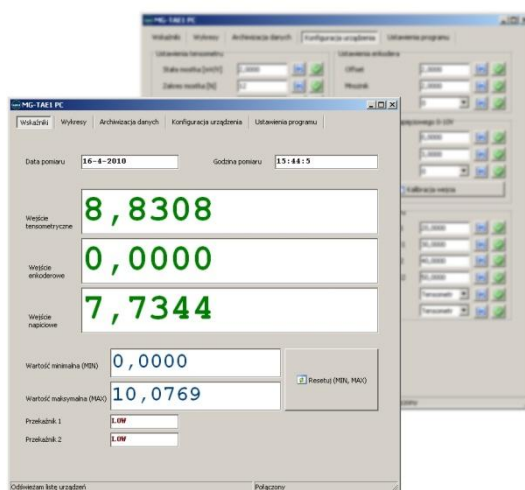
MG-TAE1 PC

Wskaźniki | Wykresy | Archiwizacja danych | Konfiguracja urządzenia | Ustawienia programu

Ustawienia tensometru

Stała mostka [mV/V] 2,0000

Zakres mostka [N] 10

Ustawienia enkodera

Offset 2,0000

Mnożnik 2,0000

Kalibracja wejścia

25,0000

30,0000

40,0000

50,0000

Tensometr

Tensometr

MG-TAE1 PC

Wskaźniki | Wykresy | Archiwizacja danych | Konfiguracja urządzenia | Ustawienia programu

Data pomiaru 16-4-2010

Godzina pomiaru 15:44:5

Wejście tensometryczne 8,8308

Wejście enkoderowe 0,0000

Wejście napięciowe 7,7344

Wartość minimalna (MIN) 0,0000

Wartość maksymalna (MAX) 10,0769

Resetuj (MIN, MAX)

Przekaźnik 1 LOW

Przekaźnik 2 LOW

Odświeżam listę urządzeń

Połączony